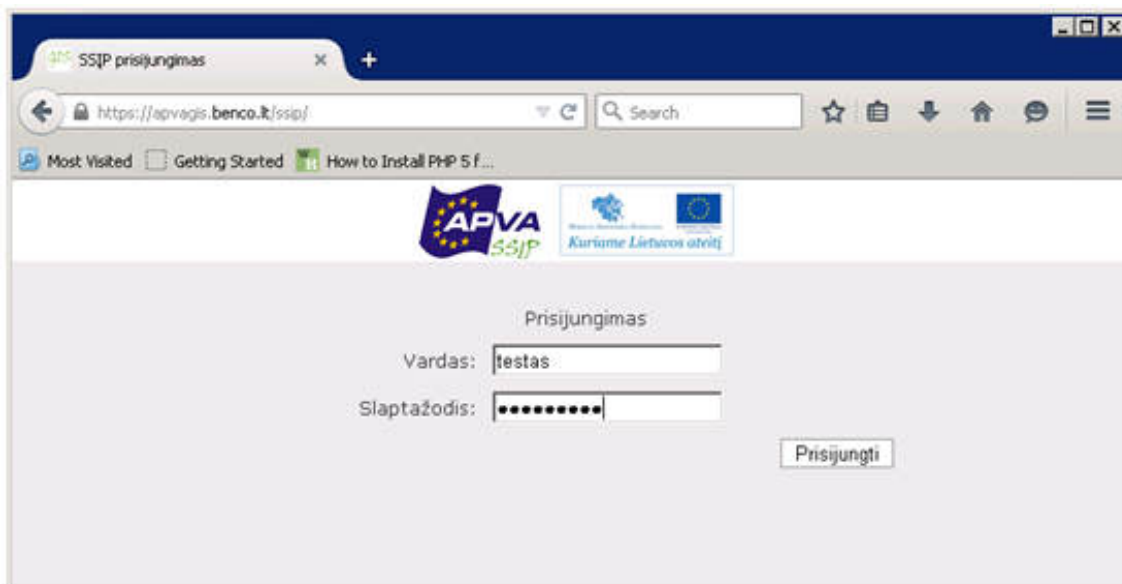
SSJP prisijungimas

https://apvagis.benco.lt/ssjp/

Search

Most Visited Getting Started How to Install PHP 5 f...

APVA SSJP

Kuriame Lietuvos ateitį

Prisijungimas

Vardas: testas

Slaptažodis: ••••••••••

Prisijungti